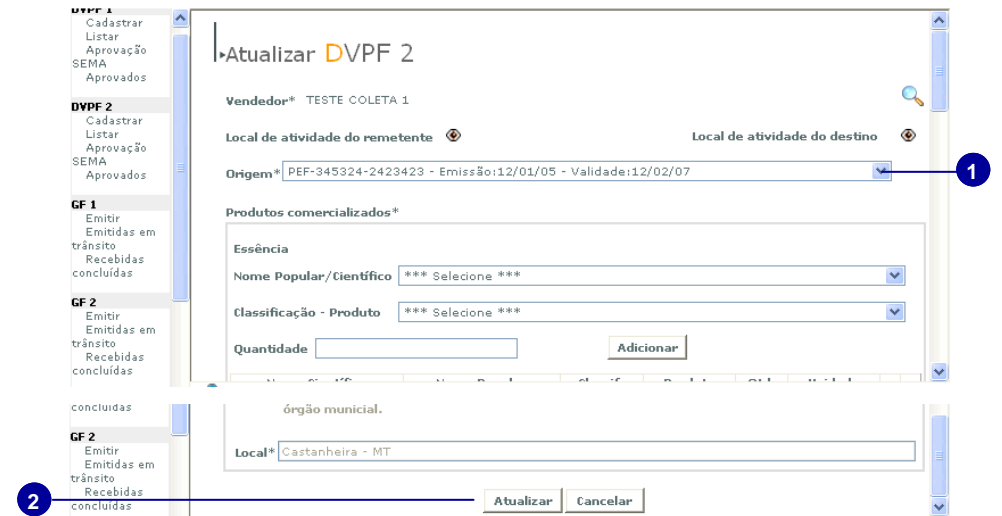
DVPF 1
Cadastrar
Listar
Aprovação SEMA
Aprovados

DVPF 2
Cadastrar
Listar
Aprovação SEMA
Aprovados

GF 1
Emitir
Emitidas em trânsito
Recebidas concluídas

GF 2
Emitir
Emitidas em trânsito
Recebidas concluídas

Atualizar DVPF 2

Vendedor* TESTE COLETA 1

Local de atividade do remetente

Local de atividade do destino

Origem* PEF-345324-2423423 - Emissão:12/01/05 - Validade:12/02/07

1

Produtos comercializados*

Essência

Nome Popular/Científico *** Selecione ***

Classificação - Produto *** Selecione ***

Quantidade

Adicionar

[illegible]

concluídas

GF 2
Emitir
Emitidas em trânsito
Recebidas concluídas

órgão municial.

Local* Castanheira - MT

2

Atualizar Cancelar